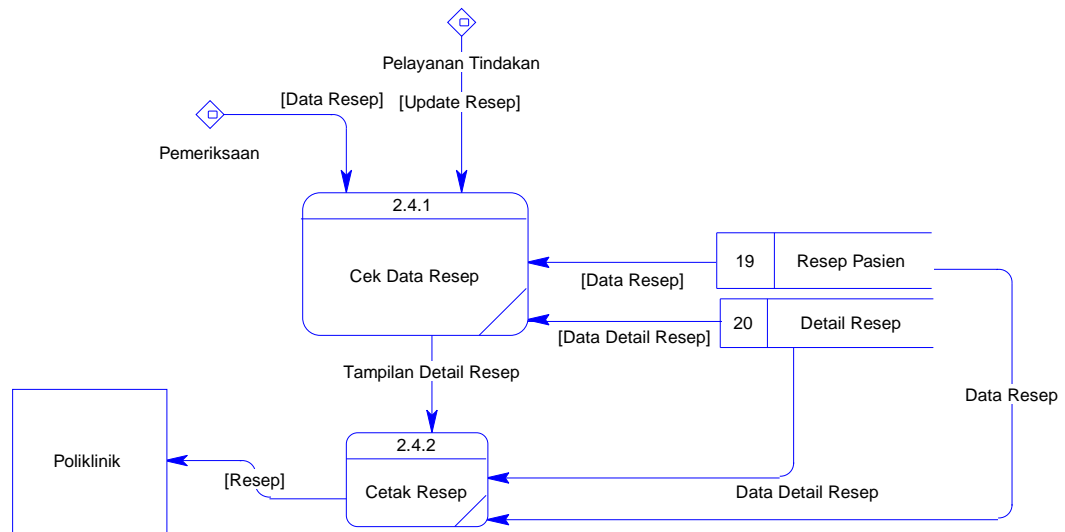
Pelayanan Tindakan

[Data Resep]

[Update Resep]

Pemeriksaan

2.4.1

Cek Data Resep

19

Resep Pasien

[Data Resep]

20

Detail Resep

[Data Detail Resep]

Tampilan Detail Resep

Data Resep

Poliklinik

2.4.2

[Resep]

Cetak Resep

Data Detail Resep